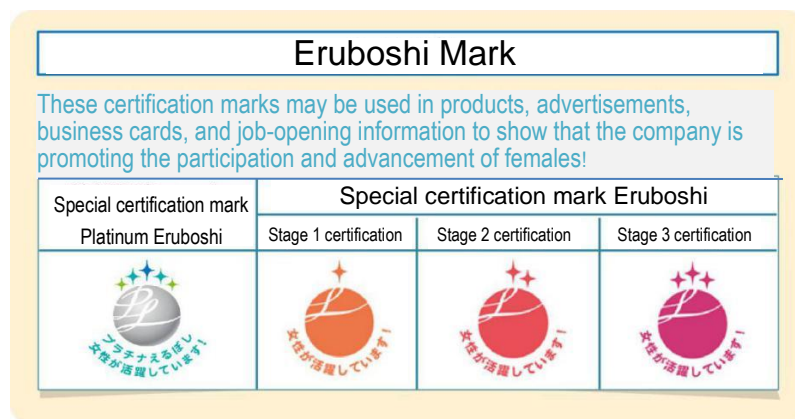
Eruboshi Mark

These certification marks may be used in products, advertisements, business cards, and job-opening information to show that the company is promoting the participation and advancement of females!

| Special certification mark Platinum Eruboshi | Special certification mark Eruboshi | | |
|---|---|---|---|
| | Stage 1 certification | Stage 2 certification | Stage 3 certification |
| プラチナえるぼし 女性が活躍しています! | 女性が活躍しています! | 女性が活躍しています! | 女性が活躍しています! |